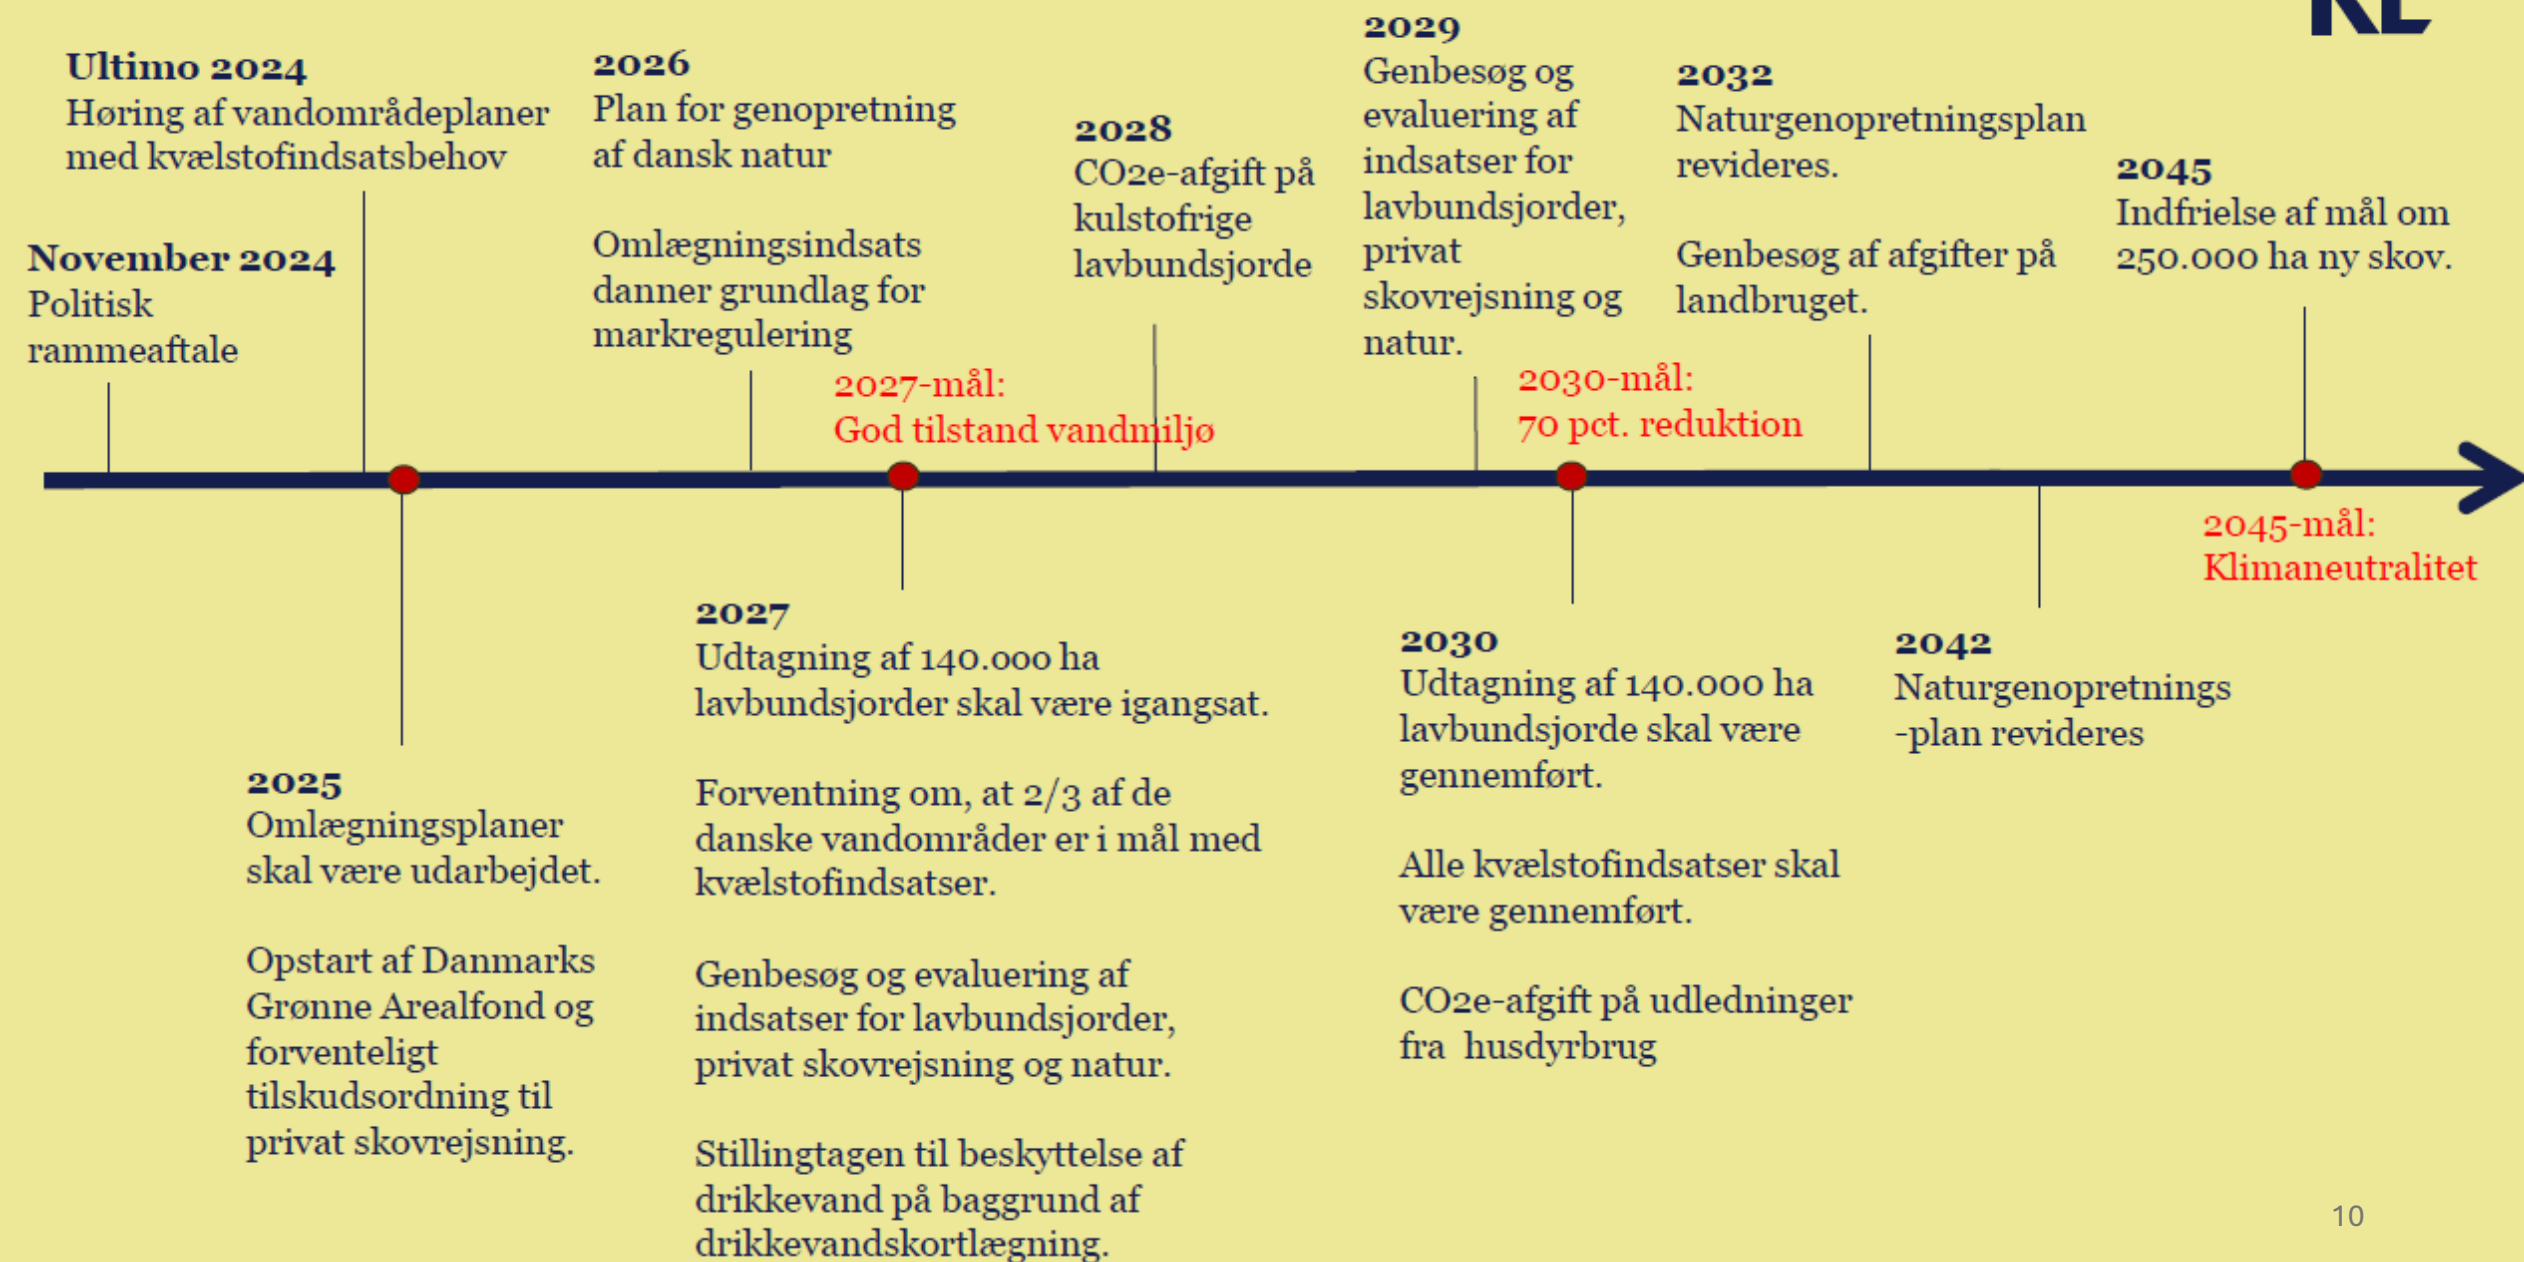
KL

Ultimo 2024
Høring af vandområdeplaner med kvælstofindsatsbehov

November 2024
Politisk rammeaftale

2026
Plan for genopretning af dansk natur

Omlægningsindsats danner grundlag for markregulering

2028
CO2e-afgift på kulstofrige lavbundsjorde

2029
Genbesøg og evaluering af indsatser for lavbundsjorder, privat skovrejsning og natur.

2032
Naturgenopretningsplan revideres.

Genbesøg af afgifter på landbruget.

2045
Indfrielse af mål om 250.000 ha ny skov.

2027-mål:
God tilstand vandmiljø

2030-mål:
70 pct. reduktion

2045-mål:
Klimaneutralitet

2025
Omlægningsplaner skal være udarbejdet.

Opstart af Danmarks Grønne Arealfond og forventeligt tilskudsordning til privat skovrejsning.

2027
Udtagning af 140.000 ha lavbundsjorder skal være igangsat.

Forventning om, at 2/3 af de danske vandområder er i mål med kvælstofindsatser.

Genbesøg og evaluering af indsatser for lavbundsjorder, privat skovrejsning og natur.

Stillingtagen til beskyttelse af drikkevand på baggrund af drikkevandskortlægning.

2030
Udtagning af 140.000 ha lavbundsjorde skal være gennemført.

Alle kvælstofindsatser skal være gennemført.

CO2e-afgift på udledninger fra husdyrbrug

2042
Naturgenopretnings -plan revideres

10